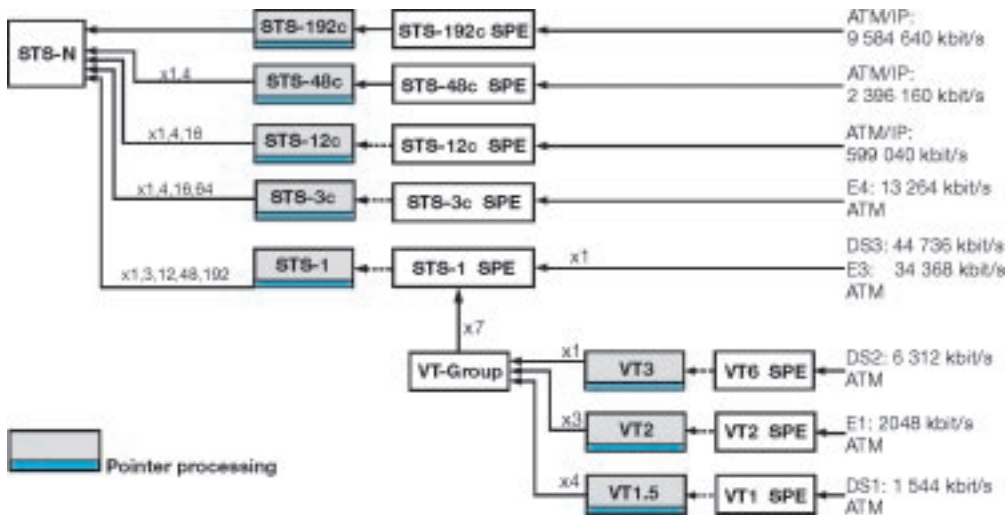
STS-N

STS-192c
STS-192c SPE
ATM/IP: 9 584 640 kbit/s

x1,4
STS-48c
STS-48c SPE
ATM/IP: 2 396 160 kbit/s

x1,4,16
STS-12c
STS-12c SPE
ATM/IP: 599 040 kbit/s

x1,4,16,64
STS-3c
STS-3c SPE
E4: 13 264 kbit/s ATM

x1,3,12,48,192
STS-1
STS-1 SPE
x1
DS3: 44 736 kbit/s
E3: 34 368 kbit/s
ATM

x7
VT-Group
x1
VT3
VT6 SPE
DS2: 6 312 kbit/s ATM

x3
VT2
VT2 SPE
E1: 2048 kbit/s ATM

x4
VT1.5
VT1 SPE
DS1: 1 544 kbit/s ATM

Pointer processing